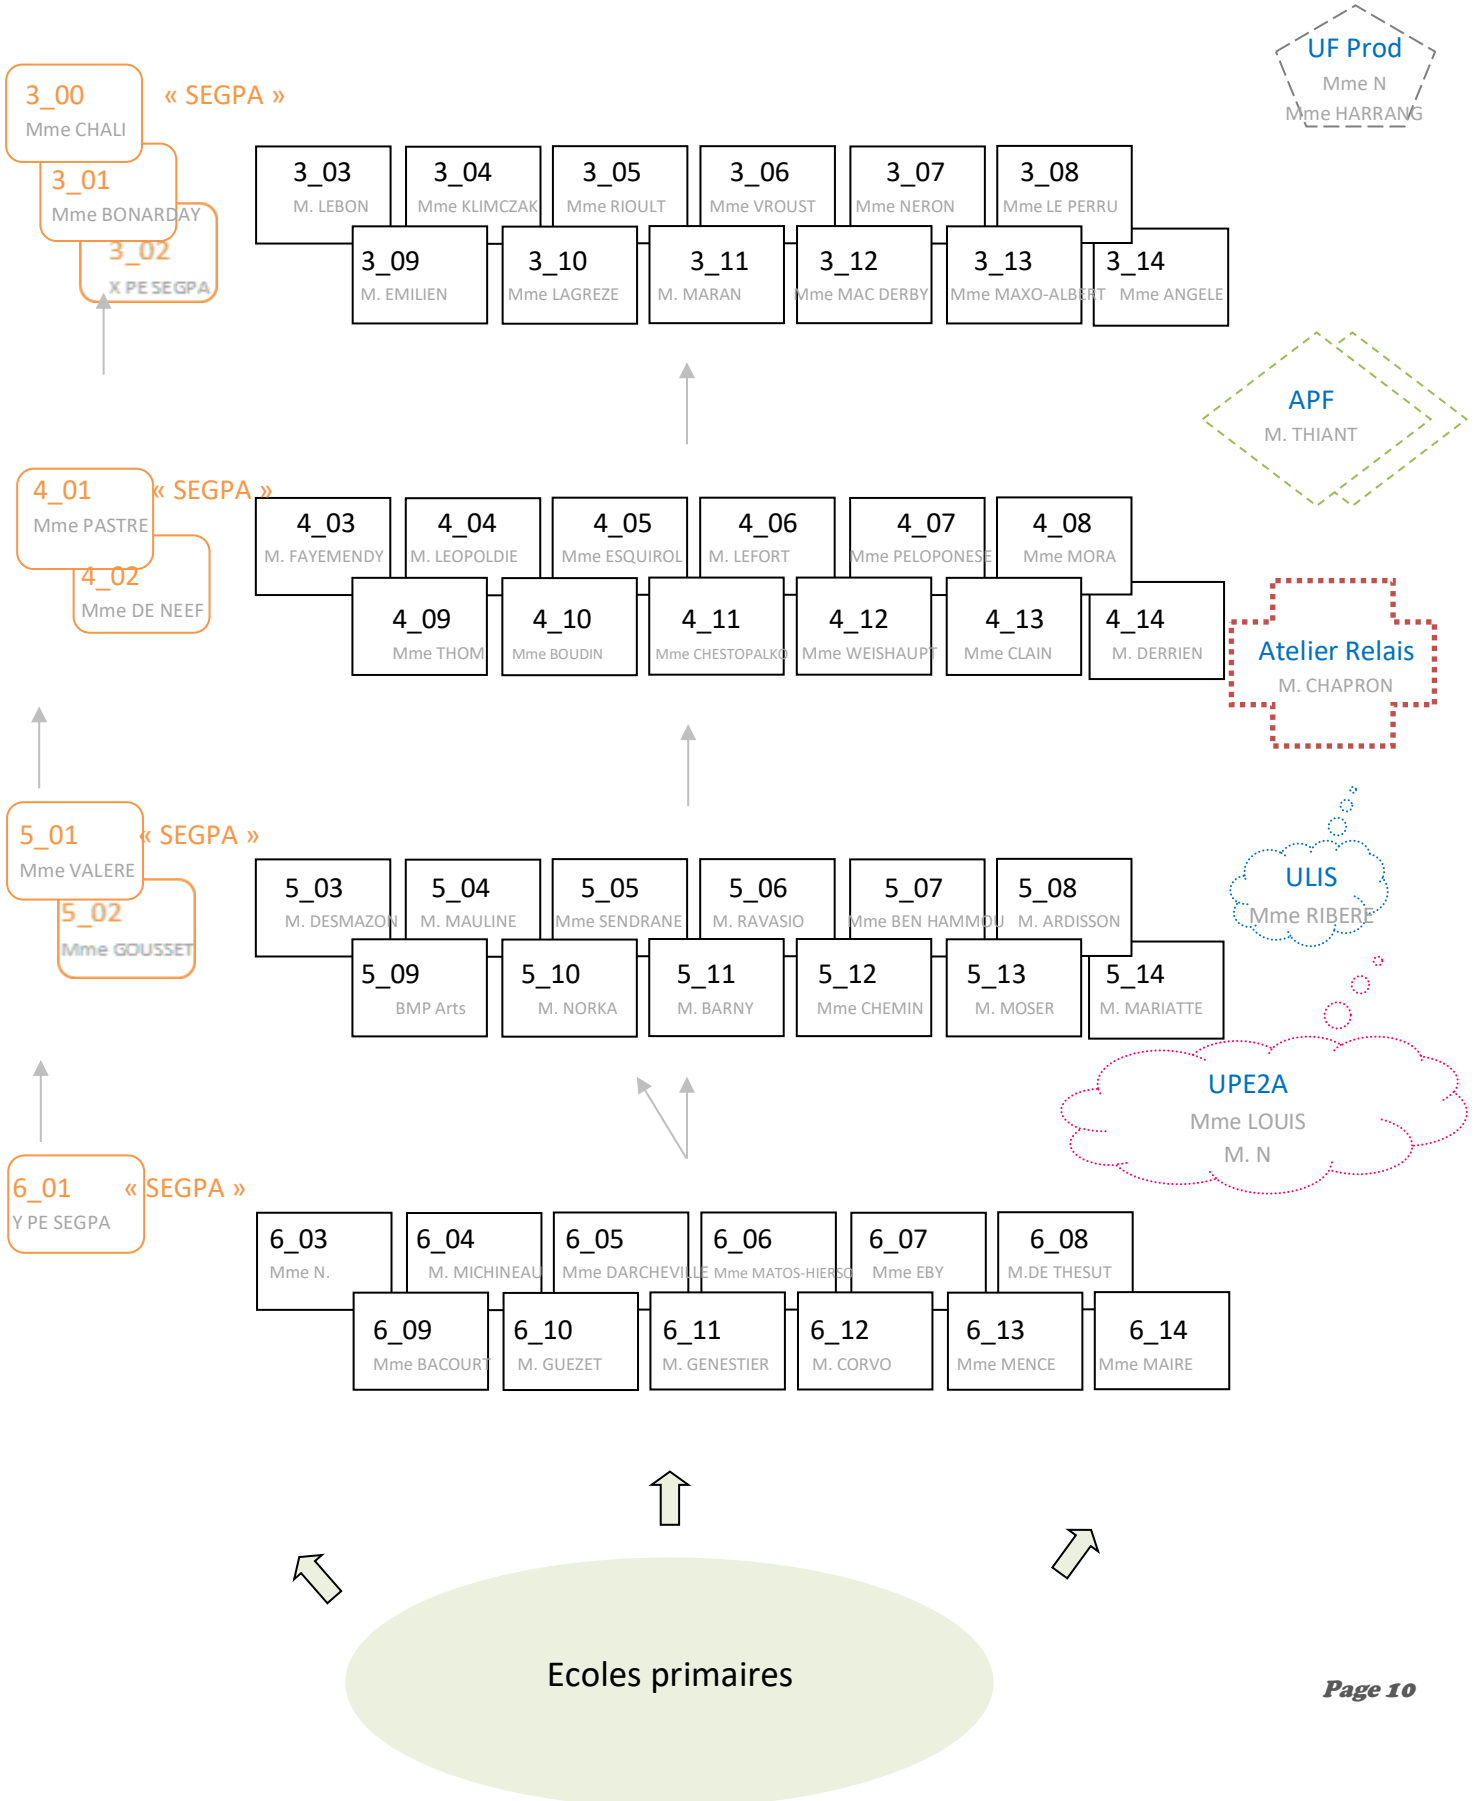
3_00
Mme CHALI

« SEGPA »

UF Prod
Mme N
Mme HARRANG

3_01
Mme BONARDAY

3_02
X PE SEGPA

3_03
M. LEBON

3_04
Mme KLIMCZAK

3_05
Mme RIOULT

3_06
Mme VROUST

3_07
Mme NERON

3_08
Mme LE PERRU

3_09
M. EMILIEN

3_10
Mme LAGREZE

3_11
M. MARAN

3_12
Mme MAC DERBY

3_13
Mme MAXO-ALBERT

3_14
Mme ANGELE

APF
M. THIANT

4_01
Mme PASTRE

« SEGPA »

4_02
Mme DE NEEF

4_03
M. FAYEMENDY

4_04
M. LEOPOLDIE

4_05
Mme ESQUIROL

4_06
M. LEFORT

4_07
Mme PELOPONESE

4_08
Mme MORA

4_09
Mme THOM

4_10
Mme BOUDIN

4_11
Mme CHESTOPALKO

4_12
Mme WEISHAUPT

4_13
Mme CLAIN

4_14
M. DERRIEN

Atelier Relais
M. CHAPRON

ULIS
Mme RIBERE

5_01
Mme VALERE

« SEGPA »

5_02
Mme GOUSSET

5_03
M. DESMAZON

5_04
M. MAULINE

5_05
Mme SENDRANE

5_06
M. RAVASIO

5_07
Mme BEN HAMMOU

5_08
M. ARDISSON

5_09
BMP Arts

5_10
M. NORKA

5_11
M. BARNY

5_12
Mme CHEMIN

5_13
M. MOSER

5_14
M. MARIATTE

UPE2A
Mme LOUIS
M. N

6_01
Y PE SEGPA

« SEGPA »

6_03
Mme N.

6_04
M. MICHINEAU

6_05
Mme DARCHEVILLE

6_06
Mme MATOS-HIERSO

6_07
Mme EBY

6_08
M.DE THESUT

6_09
Mme BACOURT

6_10
M. GUEZET

6_11
M. GENESTIER

6_12
M. CORVO

6_13
Mme MENCE

6_14
Mme MAIRE

Ecoles primaires

Page 10